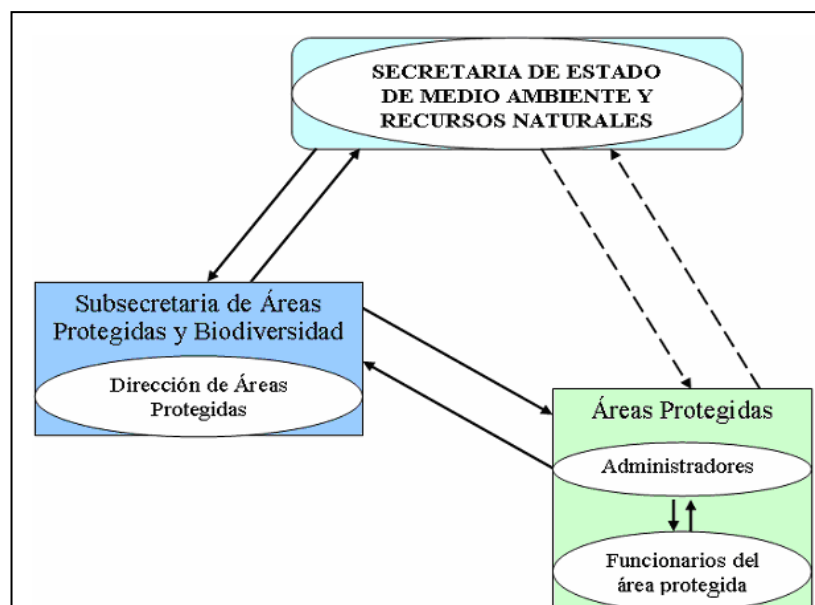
SECRETARIA DE ESTADO DE MEDIO AMBIENTE Y RECURSOS NATURALES

Subsecretaria de Áreas Protegidas y Biodiversidad

Dirección de Áreas Protegidas

Áreas Protegidas

Administradores

Funcionarios del área protegida